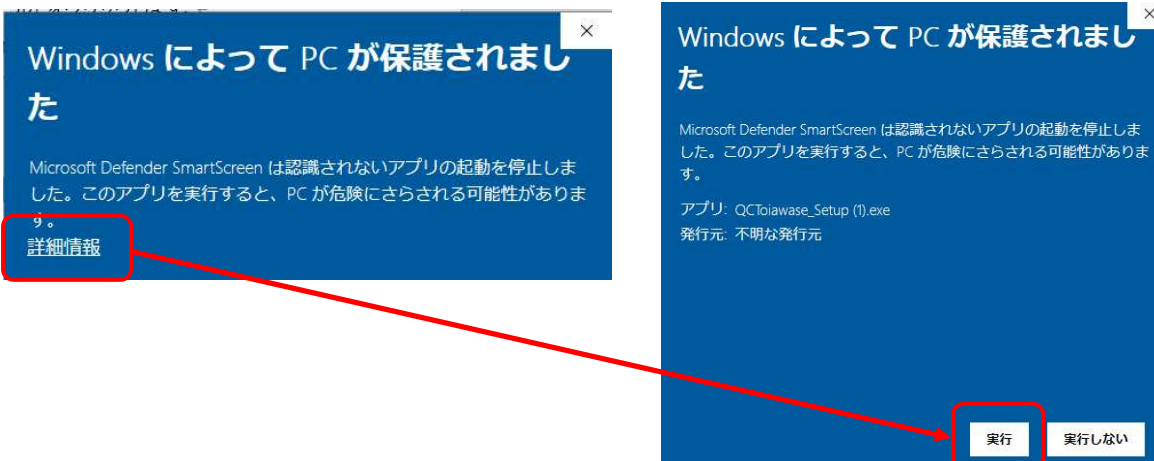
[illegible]

×

Windows によって PC が保護されました

Microsoft Defender SmartScreen は認識されないアプリの起動を停止しました。このアプリを実行すると、PC が危険にさらされる可能性があります。

詳細情報

×

Windows によって PC が保護されました

Microsoft Defender SmartScreen は認識されないアプリの起動を停止しました。このアプリを実行すると、PC が危険にさらされる可能性があります。

アプリ: QCToiawase_Setup (1).exe
発行元: 不明な発行元

実行

実行しない